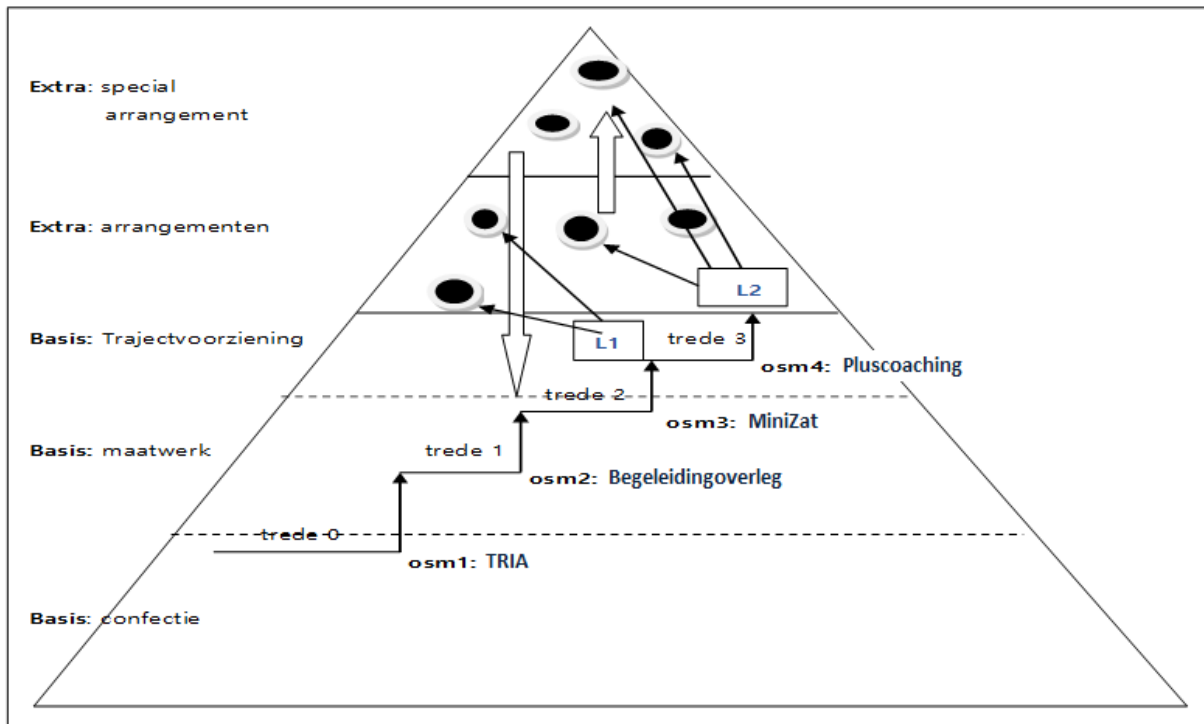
Extra: special arrangement

Extra: arrangementen

L2

L1

trede 3

Basis: Trajectvoorziening

osm4: Pluscoaching

trede 2

osm3: MiniZat

Basis: maatwerk

trede 1

osm2: Begeleidingoverleg

trede 0

osm1: TRIA

Basis: confectie